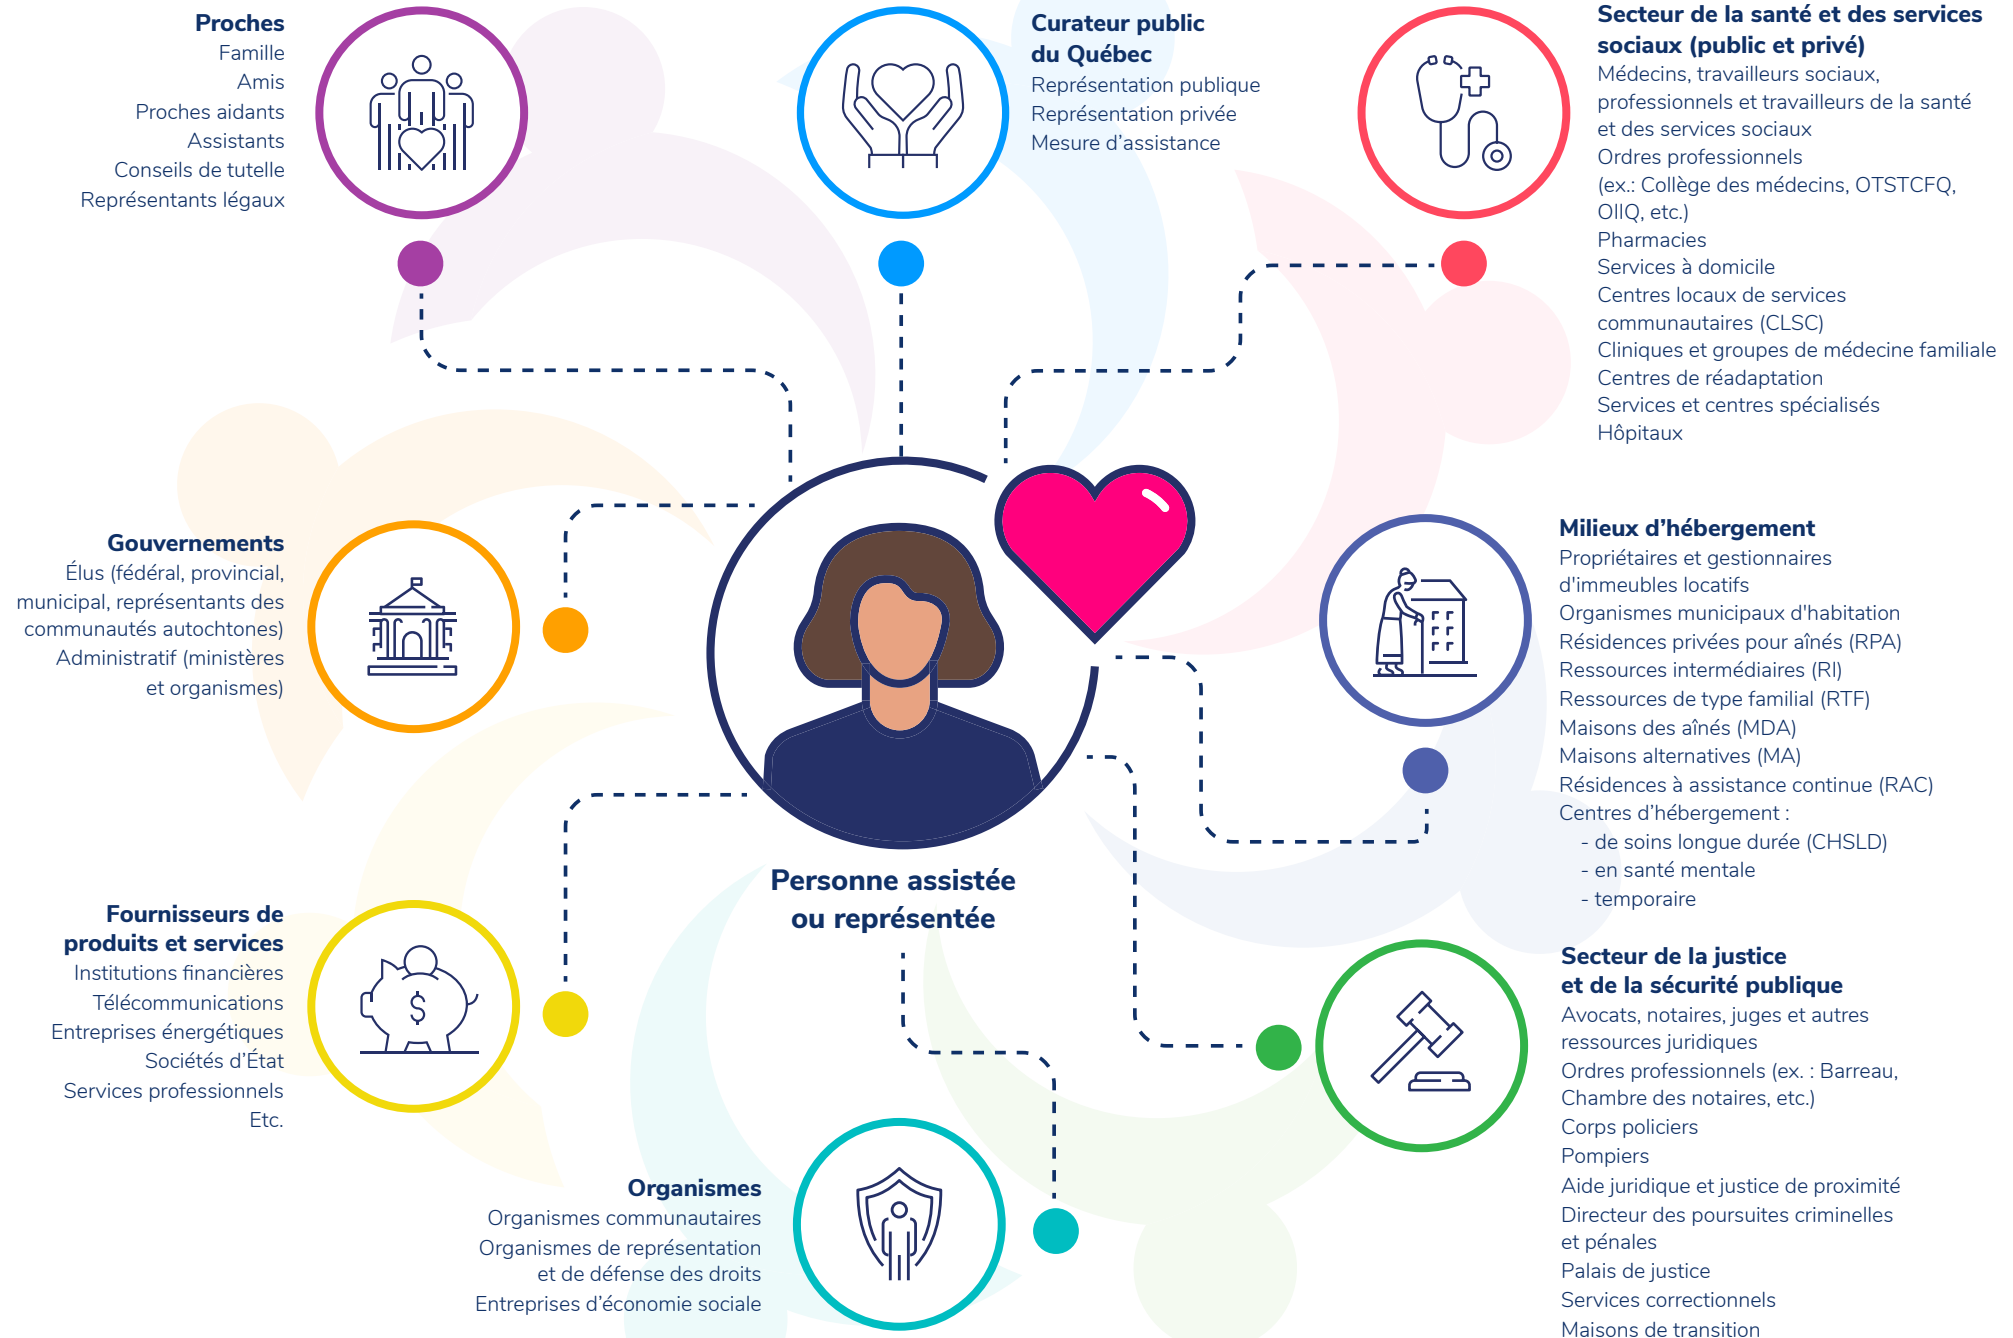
Proches
Famille
Amis
Proches aidants
Assistants
Conseils de tutelle
Représentants légaux

Curateur public du Québec
Représentation publique
Représentation privée
Mesure d’assistance

Secteur de la santé et des services sociaux (public et privé)
Médecins, travailleurs sociaux, professionnels et travailleurs de la santé et des services sociaux
Ordres professionnels (ex.: Collège des médecins, OTSTCFQ, OIIQ, etc.)
Pharmacies
Services à domicile
Centres locaux de services communautaires (CLSC)
Cliniques et groupes de médecine familiale
Centres de réadaptation
Services et centres spécialisés
Hôpitaux

Gouvernements
Élus (fédéral, provincial, municipal, représentants des communautés autochtones)
Administratif (ministères et organismes)

Milieux d’hébergement
Propriétaires et gestionnaires d'immeubles locatifs
Organismes municipaux d'habitation
Résidences privées pour aînés (RPA)
Ressources intermédiaires (RI)
Ressources de type familial (RTF)
Maisons des aînés (MDA)
Maisons alternatives (MA)
Résidences à assistance continue (RAC)
Centres d’hébergement :
- de soins longue durée (CHSLD)
- en santé mentale
- temporaire

Personne assistée ou représentée

Fournisseurs de produits et services
Institutions financières
Télécommunications
Entreprises énergétiques
Sociétés d’État
Services professionnels
Etc.

Secteur de la justice et de la sécurité publique
Avocats, notaires, juges et autres ressources juridiques
Ordres professionnels (ex. : Barreau, Chambre des notaires, etc.)
Corps policiers
Pompiers
Aide juridique et justice de proximité
Directeur des poursuites criminelles et pénales
Palais de justice
Services correctionnels
Maisons de transition

Organismes
Organismes communautaires
Organismes de représentation et de défense des droits
Entreprises d’économie sociale